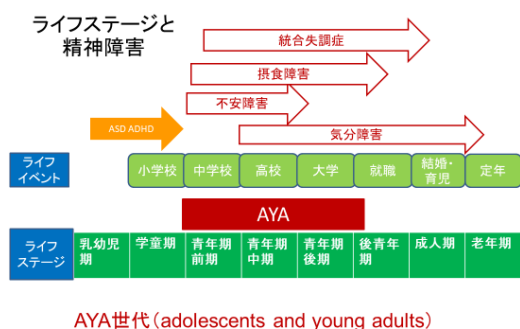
ライフステージと
精神障害

統合失調症

摂食障害

不安障害

ASD ADHD

気分障害

ライフイベント

小学校 中学校 高校 大学 就職 結婚・育児 定年

AYA

| ライフステージ | 乳幼児期 | 学童期 | 青年期前期 | 青年期中期 | 青年期後期 | 後青年期 | 成人期 | 老年期 |
|---|---|---|---|---|---|---|---|---|

AYA世代（adolescents and young adults）